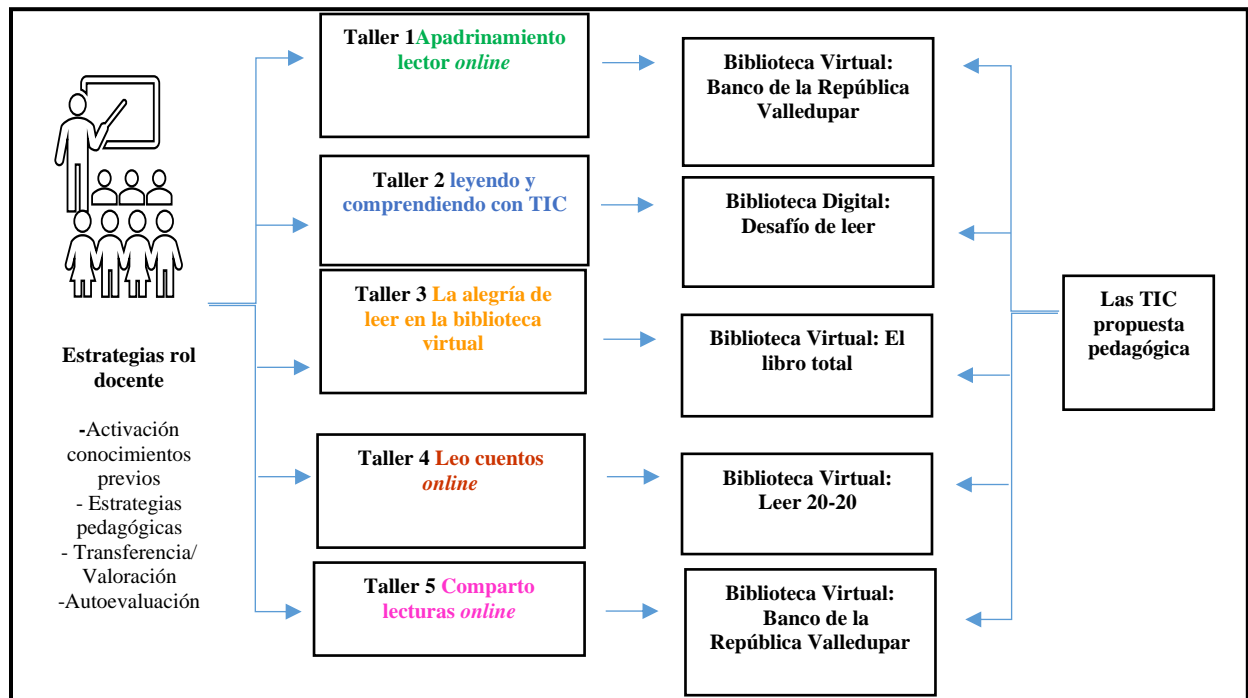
Estrategias rol docente

-Activación conocimientos previos
- Estrategias pedagógicas
- Transferencia/ Valoración
-Autoevaluación

Taller 1Apadrinamiento lector *online*

Biblioteca Virtual: Banco de la República Valledupar

Taller 2 leyendo y comprendiendo con TIC

Biblioteca Digital: Desafío de leer

Taller 3 La alegría de leer en la biblioteca virtual

Biblioteca Virtual: El libro total

Taller 4 Leo cuentos *online*

Biblioteca Virtual: Leer 20-20

Taller 5 Comparto lecturas *online*

Biblioteca Virtual: Banco de la República Valledupar

Las TIC propuesta pedagógica